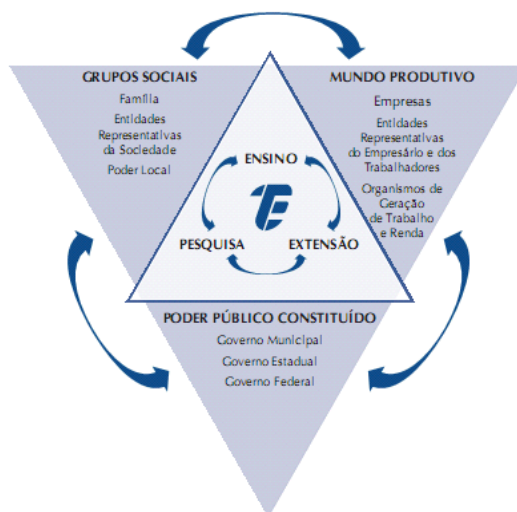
GRUPOS SOCIAIS
Família
Entidades Representativas da Sociedade
Poder Local

MUNDO PRODUTIVO
Empresas
Entidades Representativas do Empresário e dos Trabalhadores
Organismos de Geração de Trabalho e Renda

ENSINO
PESQUISA
EXTENSÃO

PODER PÚBLICO CONSTITUÍDO
Governo Municipal
Governo Estadual
Governo Federal